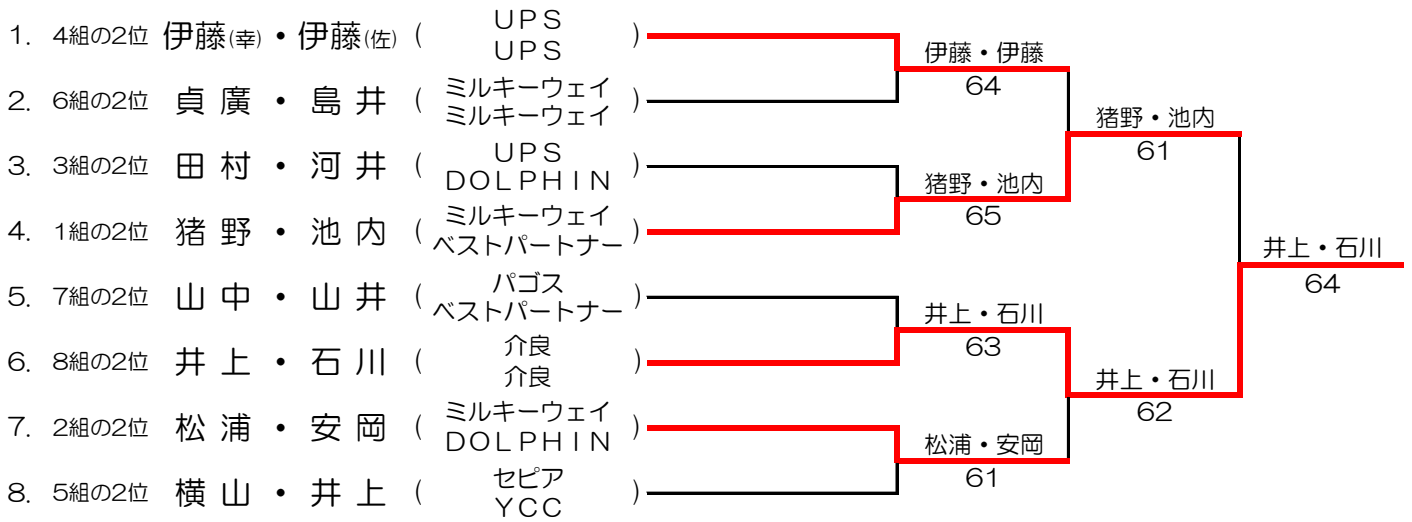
1. 4組の2位 伊藤(幸) • 伊藤(佐) ( UPS UPS )

2. 6組の2位 貞廣 • 島井 ( ミルキーウェイ ミルキーウェイ )

3. 3組の2位 田村 • 河井 ( UPS DOLPHIN )

4. 1組の2位 猪野 • 池内 ( ミルキーウェイ ベストパートナー )

5. 7組の2位 山中 • 山井 ( パゴス ベストパートナー )

6. 8組の2位 井上 • 石川 ( 介良 介良 )

7. 2組の2位 松浦 • 安岡 ( ミルキーウェイ DOLPHIN )

8. 5組の2位 横山 • 井上 ( セピア YCC )

伊藤・伊藤
64

猪野・池内
65

井上・石川
63

松浦・安岡
61

猪野・池内
61

井上・石川
62

井上・石川
64